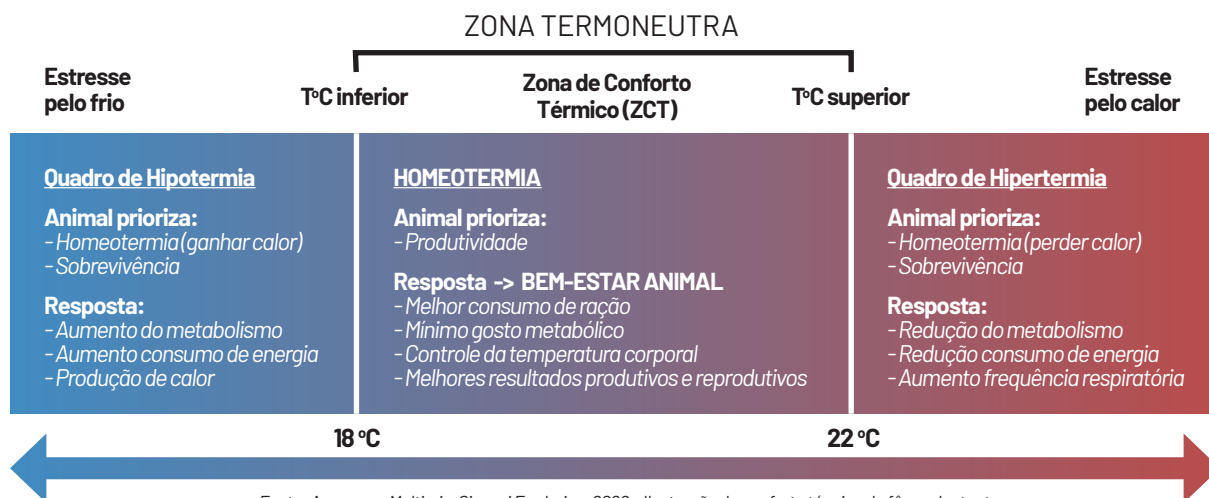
ZONA TERMONEUTRA

Estresse pelo frio

T°C inferior

Zona de Conforto Térmico (ZCT)

T°C superior

Estresse pelo calor

Quadro de Hipotermia

Animal prioriza:
- Homeotermia (ganhar calor)
- Sobrevivência

Resposta:
- Aumento do metabolismo
- Aumento consumo de energia
- Produção de calor

HOMEOTERMIA

Animal prioriza:
- Produtividade

Resposta -> BEM-ESTAR ANIMAL
- Melhor consumo de ração
- Mínimo gosto metabólico
- Controle da temperatura corporal
- Melhores resultados produtivos e reprodutivos

Quadro de Hipertermia

Animal prioriza:
- Homeotermia (perder calor)
- Sobrevivência

Resposta:
- Redução do metabolismo
- Redução consumo de energia
- Aumento frequência respiratória

18 °C

22 °C

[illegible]